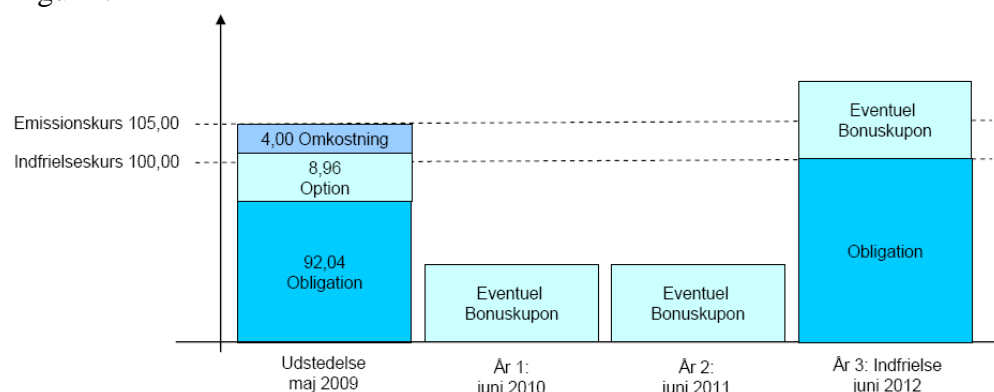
Emissionskurs 105,00
Indfrielseskurs 100,00

4,00 Omkostning
8,96 Option
92,04 Obligation

Eventuel Bonuskupon

Eventuel Bonuskupon

Eventuel Bonuskupon
Obligation

Udstedelse maj 2009
År 1: juni 2010
År 2: juni 2011
År 3: Indfrielse juni 2012